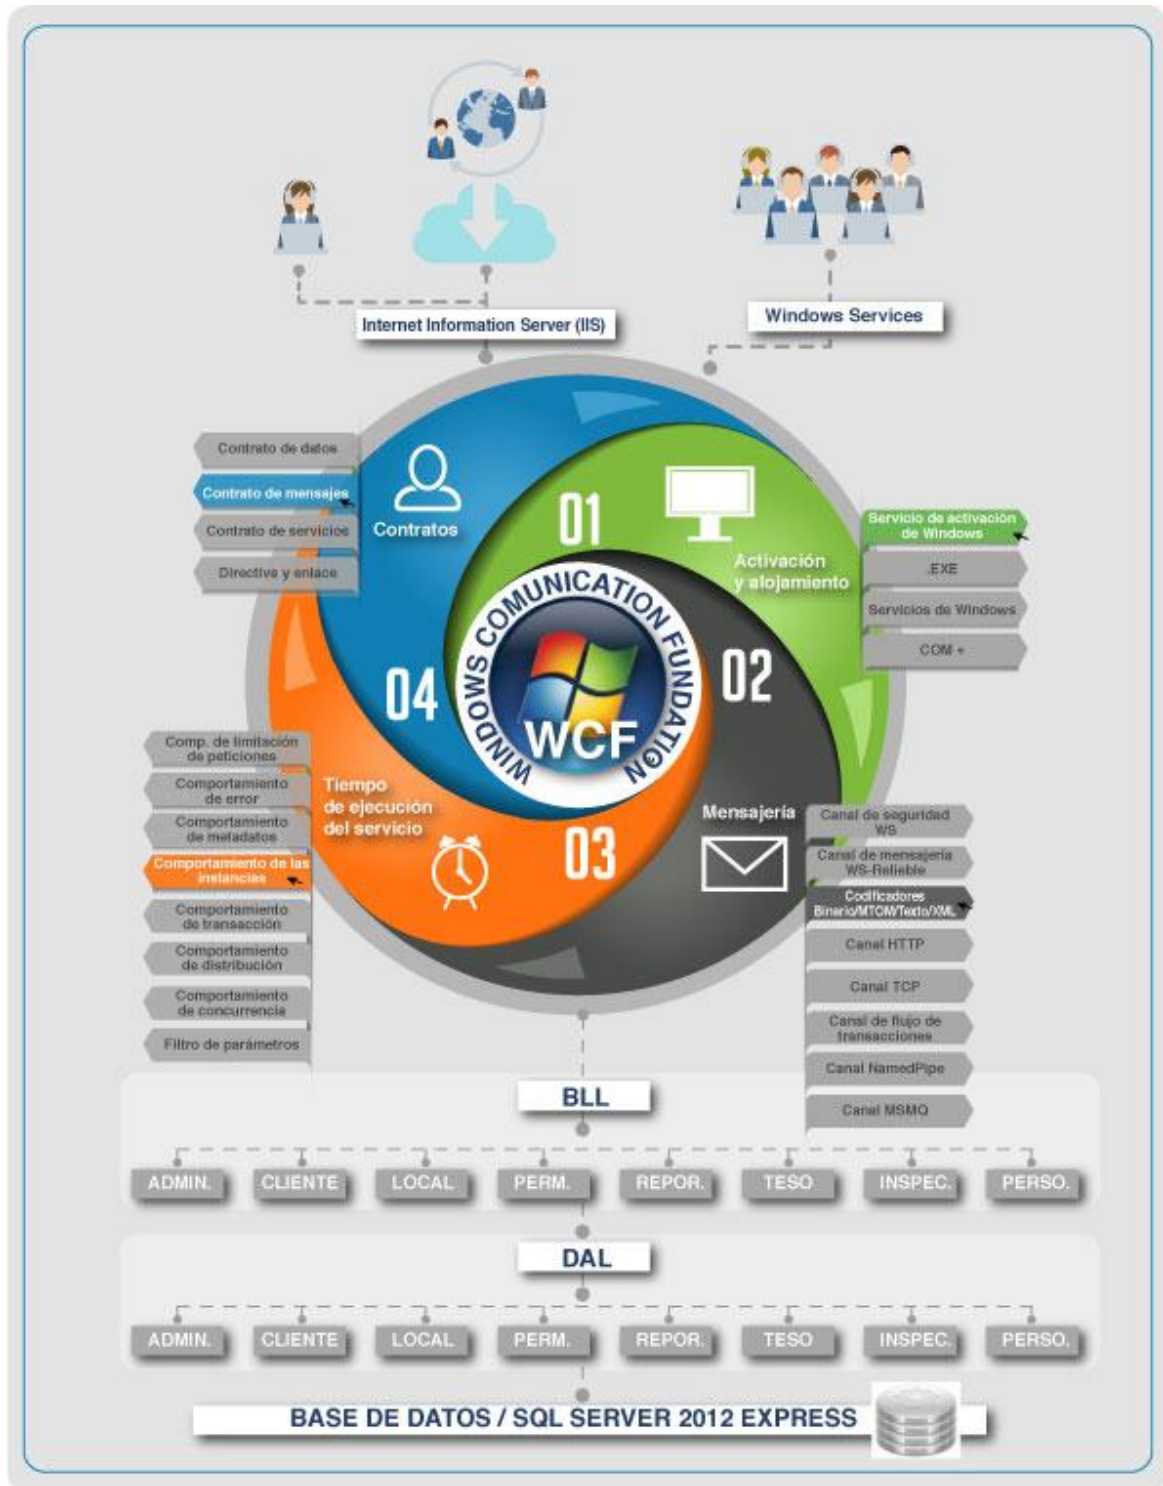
Internet Information Server (IIS)

Windows Services

Contrato de datos
Contrato de mensajes
Contrato de servicios
Directiva y enlace

Contratos

01

Activación y alojamiento

Servicio de activación de Windows
.EXE
Servicios de Windows
COM +

WINDOWS COMUNICATION FUNDATION
WCF

04

02

Comp. de limitación de peticiones
Comportamiento de error
Comportamiento de metadatos
Comportamiento de las instancias
Comportamiento de transacción
Comportamiento de distribución
Comportamiento de concurrencia
Filtro de parámetros

Tiempo de ejecución del servicio

03

Mensajería

Canal de seguridad WS
Canal de mensajería WS-Reliable
Codificadores Binario/MTOM/Texto/XML
Canal HTTP
Canal TCP
Canal de flujo de transacciones
Canal NamedPipe
Canal MSMQ

BLL

ADMIN. CLIENTE LOCAL PERM. REPOR. TESO INSPEC. PERSO.

DAL

ADMIN. CLIENTE LOCAL PERM. REPOR. TESO INSPEC. PERSO.

BASE DE DATOS / SQL SERVER 2012 EXPRESS